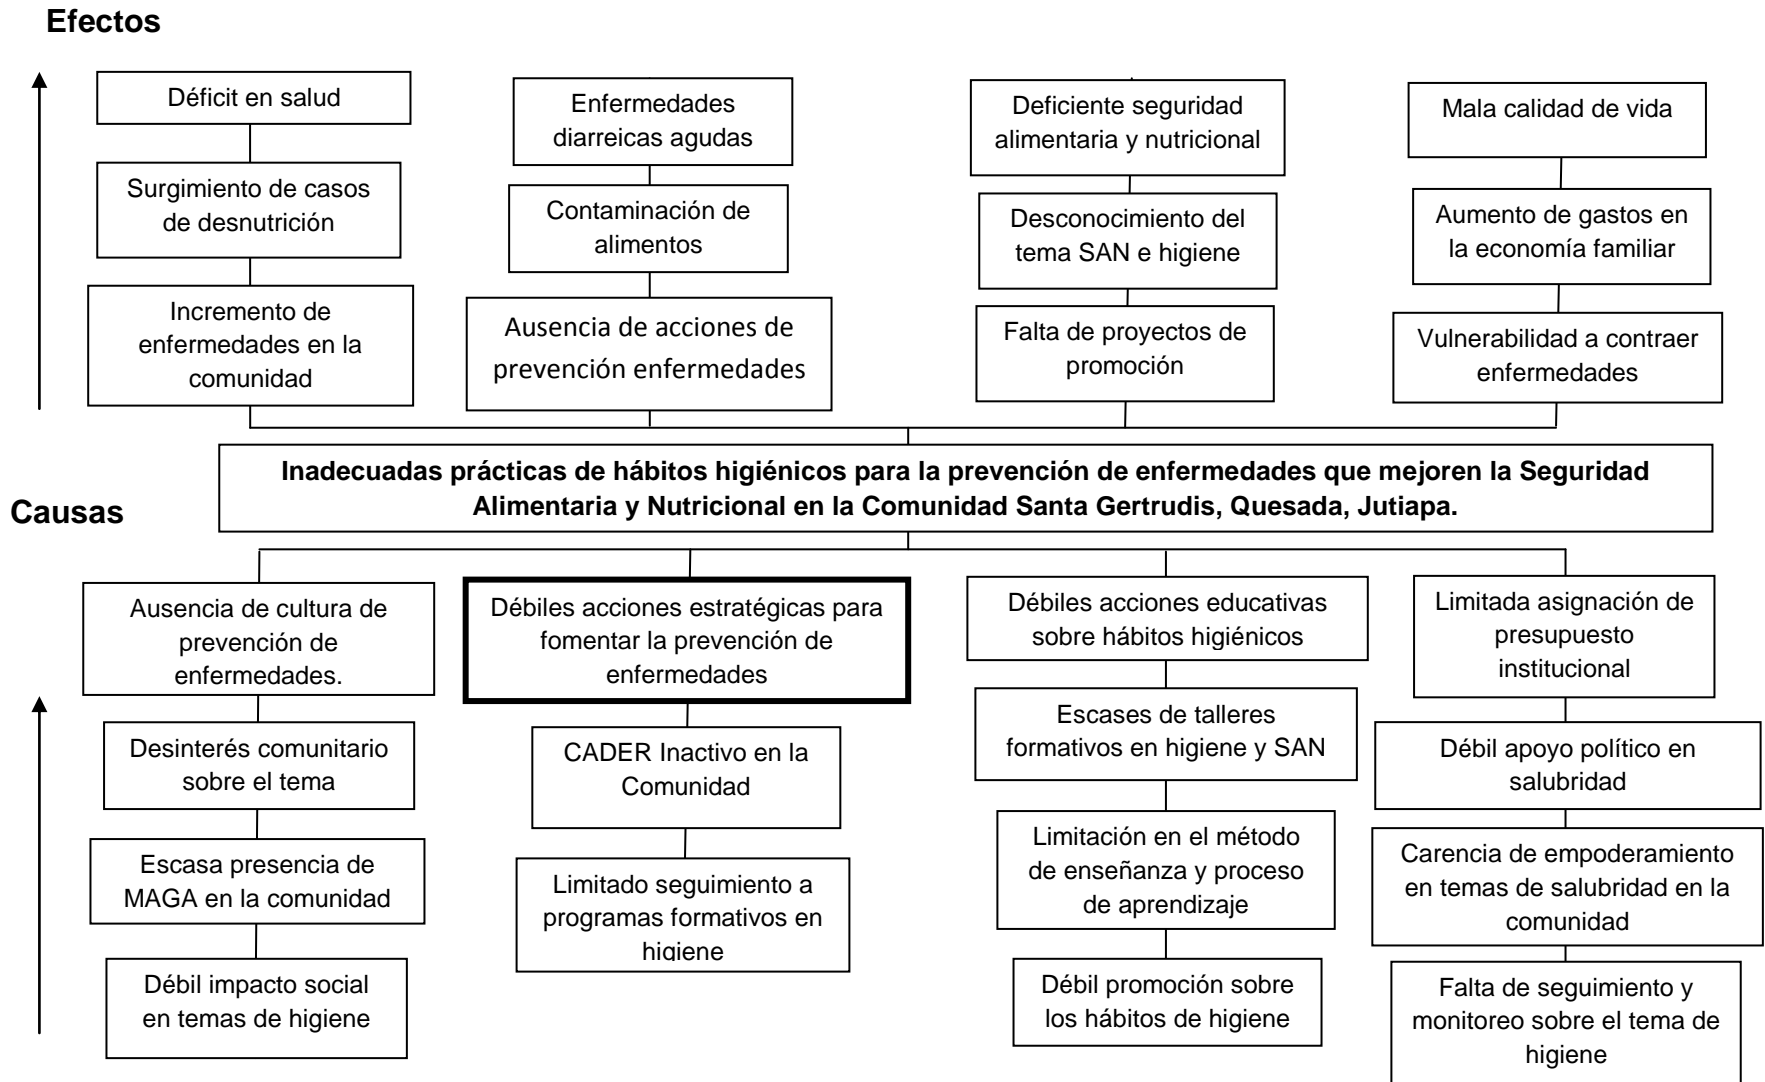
**Efectos**

Déficit en salud

Surgimiento de casos de desnutrición

Incremento de enfermedades en la comunidad

Enfermedades diarreicas agudas

Contaminación de alimentos

Ausencia de acciones de prevención enfermedades

Deficiente seguridad alimentaria y nutricional

Desconocimiento del tema SAN e higiene

Falta de proyectos de promoción

Mala calidad de vida

Aumento de gastos en la economía familiar

Vulnerabilidad a contraer enfermedades

**Inadecuadas prácticas de hábitos higiénicos para la prevención de enfermedades que mejoren la Seguridad Alimentaria y Nutricional en la Comunidad Santa Gertrudis, Quesada, Jutiapa.**

**Causas**

Ausencia de cultura de prevención de enfermedades.

Desinterés comunitario sobre el tema

Escasa presencia de MAGA en la comunidad

Débil impacto social en temas de higiene

Débiles acciones estratégicas para fomentar la prevención de enfermedades

CADER Inactivo en la Comunidad

Limitado seguimiento a programas formativos en higiene

Débiles acciones educativas sobre hábitos higiénicos

Escases de talleres formativos en higiene y SAN

Limitación en el método de enseñanza y proceso de aprendizaje

Débil promoción sobre los hábitos de higiene

Limitada asignación de presupuesto institucional

Débil apoyo político en salubridad

Carencia de empoderamiento en temas de salubridad en la comunidad

Falta de seguimiento y monitoreo sobre el tema de higiene